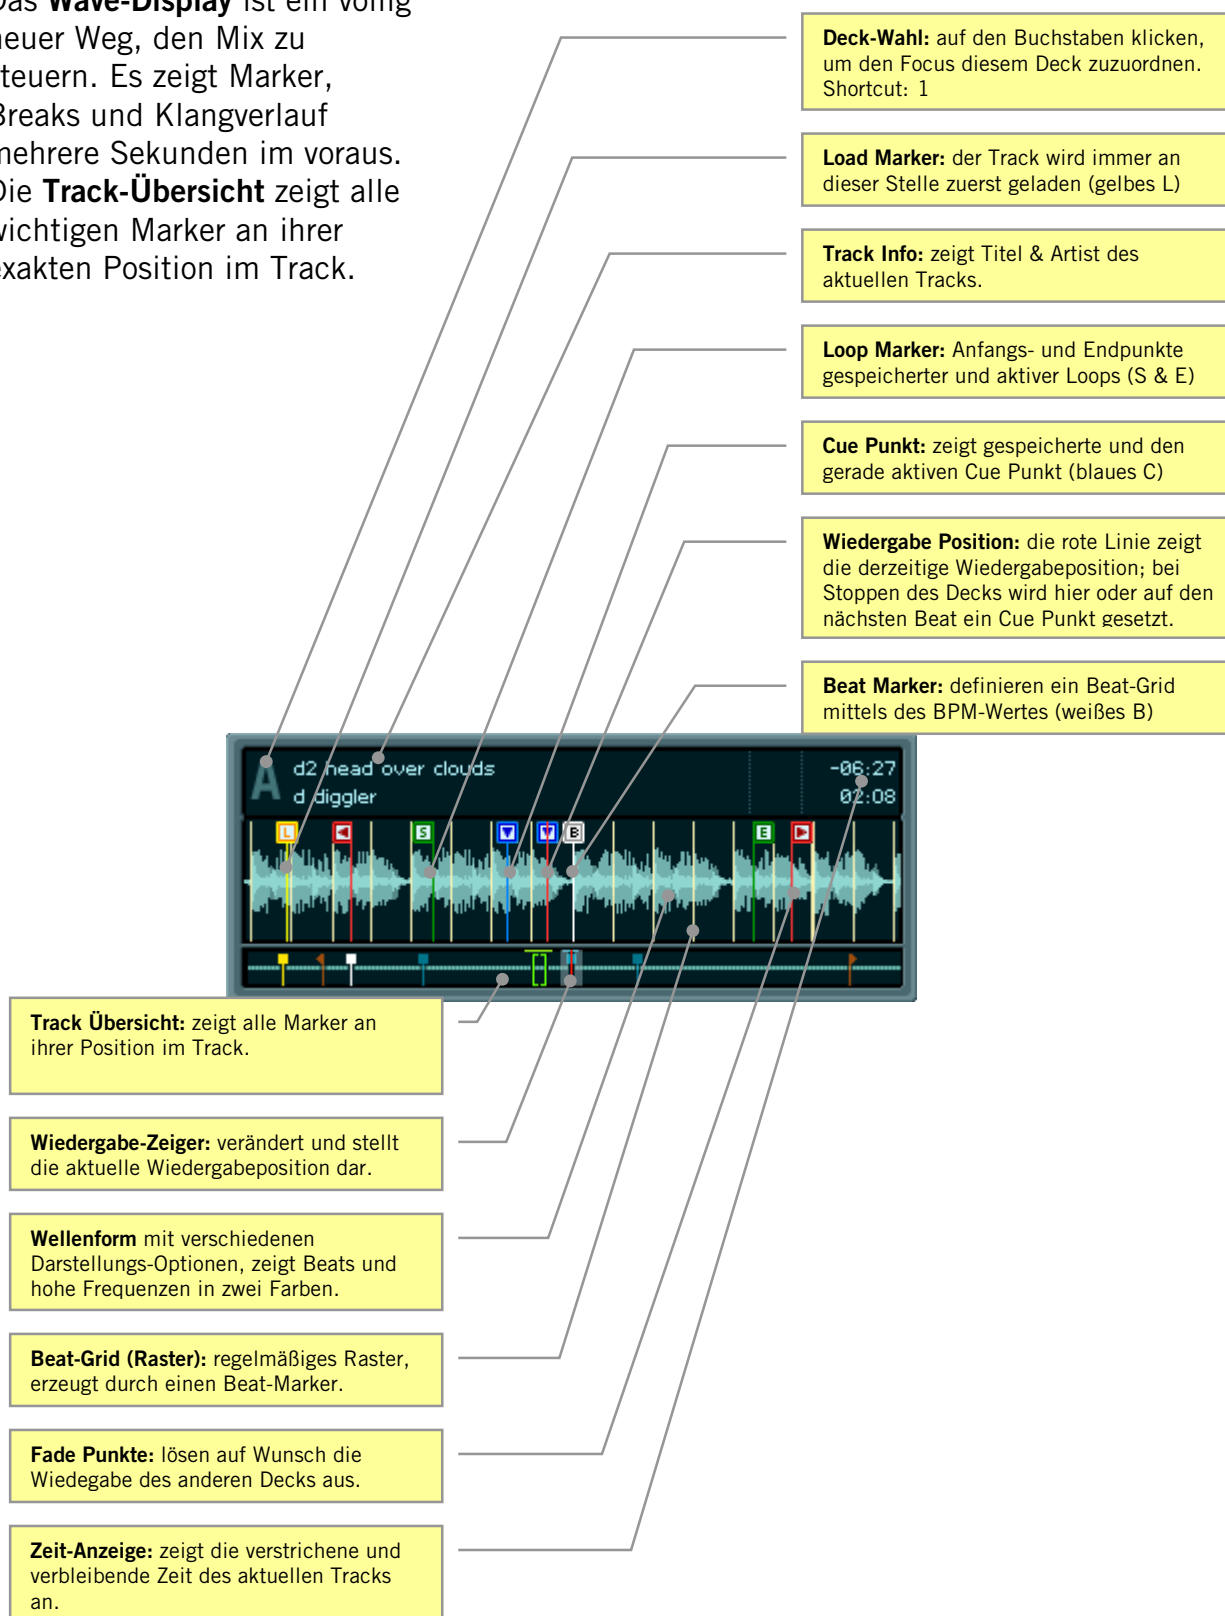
as **Wave-Display** ist ein völlig euer Weg, den Mix zu teuern. Es zeigt Marker, Breaks und Klangverlauf nehrere Sekunden im voraus. Die **Track-Übersicht** zeigt alle vichtigen Marker an ihrer exakten Position im Track.

**Deck-Wahl:** auf den Buchstaben klicken, um den Focus diesem Deck zuzuordnen. Shortcut: 1

**Load Marker:** der Track wird immer an dieser Stelle zuerst geladen (gelbes L)

**Track Info:** zeigt Titel & Artist des aktuellen Tracks.

**Loop Marker:** Anfangs- und Endpunkte gespeicherter und aktiver Loops (S & E)

**Cue Punkt:** zeigt gespeicherte und den gerade aktiven Cue Punkt (blaues C)

**Wiedergabe Position:** die rote Linie zeigt die derzeitige Wiedergabeposition; bei Stoppen des Decks wird hier oder auf den nächsten Beat ein Cue Punkt gesetzt.

**Beat Marker:** definieren ein Beat-Grid mittels des BPM-Wertes (weißes B)

A
d2 head over clouds
d diggler
-06:27
02:08
L S E B

**Track Übersicht:** zeigt alle Marker an ihrer Position im Track.

**Wiedergabe-Zeiger:** verändert und stellt die aktuelle Wiedergabeposition dar.

**Wellenform** mit verschiedenen Darstellungs-Optionen, zeigt Beats und hohe Frequenzen in zwei Farben.

**Beat-Grid (Raster):** regelmäßiges Raster, erzeugt durch einen Beat-Marker.

**Fade Punkte:** lösen auf Wunsch die Wiedegabe des anderen Decks aus.

**Zeit-Anzeige:** zeigt die verstrichene und verbleibende Zeit des aktuellen Tracks an.